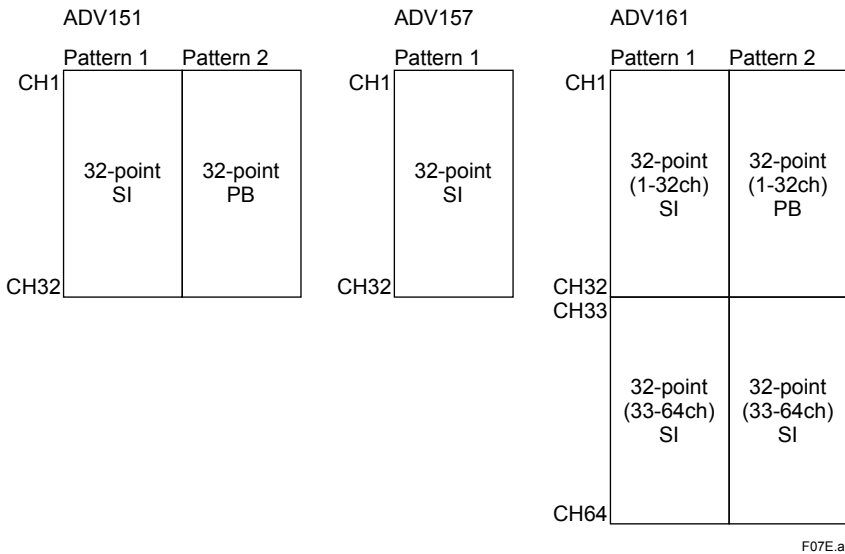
ADV151

| | Pattern 1 | Pattern 2 |
|---|---|---|
| CH1–CH32 | 32-point SI | 32-point PB |

ADV157

| | Pattern 1 |
|---|---|
| CH1–CH32 | 32-point SI |

ADV161

| | Pattern 1 | Pattern 2 |
|---|---|---|
| CH1–CH32 | 32-point (1-32ch) SI | 32-point (1-32ch) PB |
| CH33–CH64 | 32-point (33-64ch) SI | 32-point (33-64ch) SI |

F07E.a